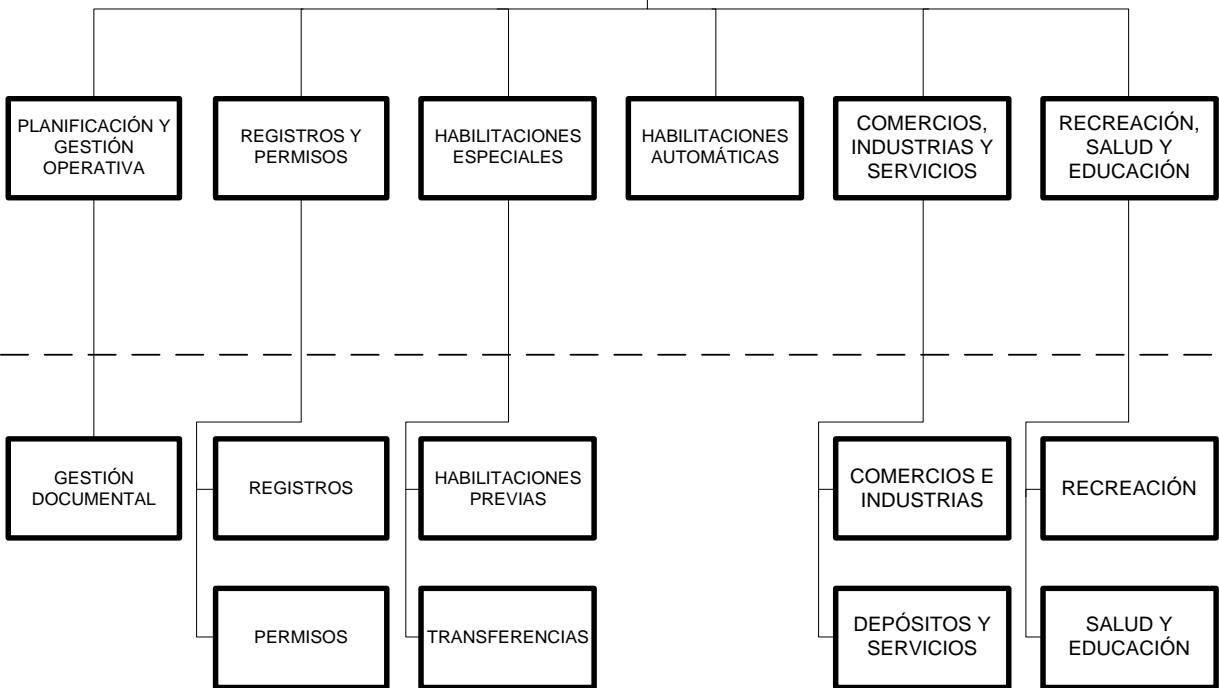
PLANIFICACIÓN Y GESTIÓN OPERATIVA

REGISTROS Y PERMISOS

HABILITACIONES ESPECIALES

HABILITACIONES AUTOMÁTICAS

COMERCIOS, INDUSTRIAS Y SERVICIOS

RECREACIÓN, SALUD Y EDUCACIÓN

GESTIÓN DOCUMENTAL

REGISTROS

PERMISOS

HABILITACIONES PREVIAS

TRANSFERENCIAS

COMERCIOS E INDUSTRIAS

DEPÓSITOS Y SERVICIOS

RECREACIÓN

SALUD Y EDUCACIÓN